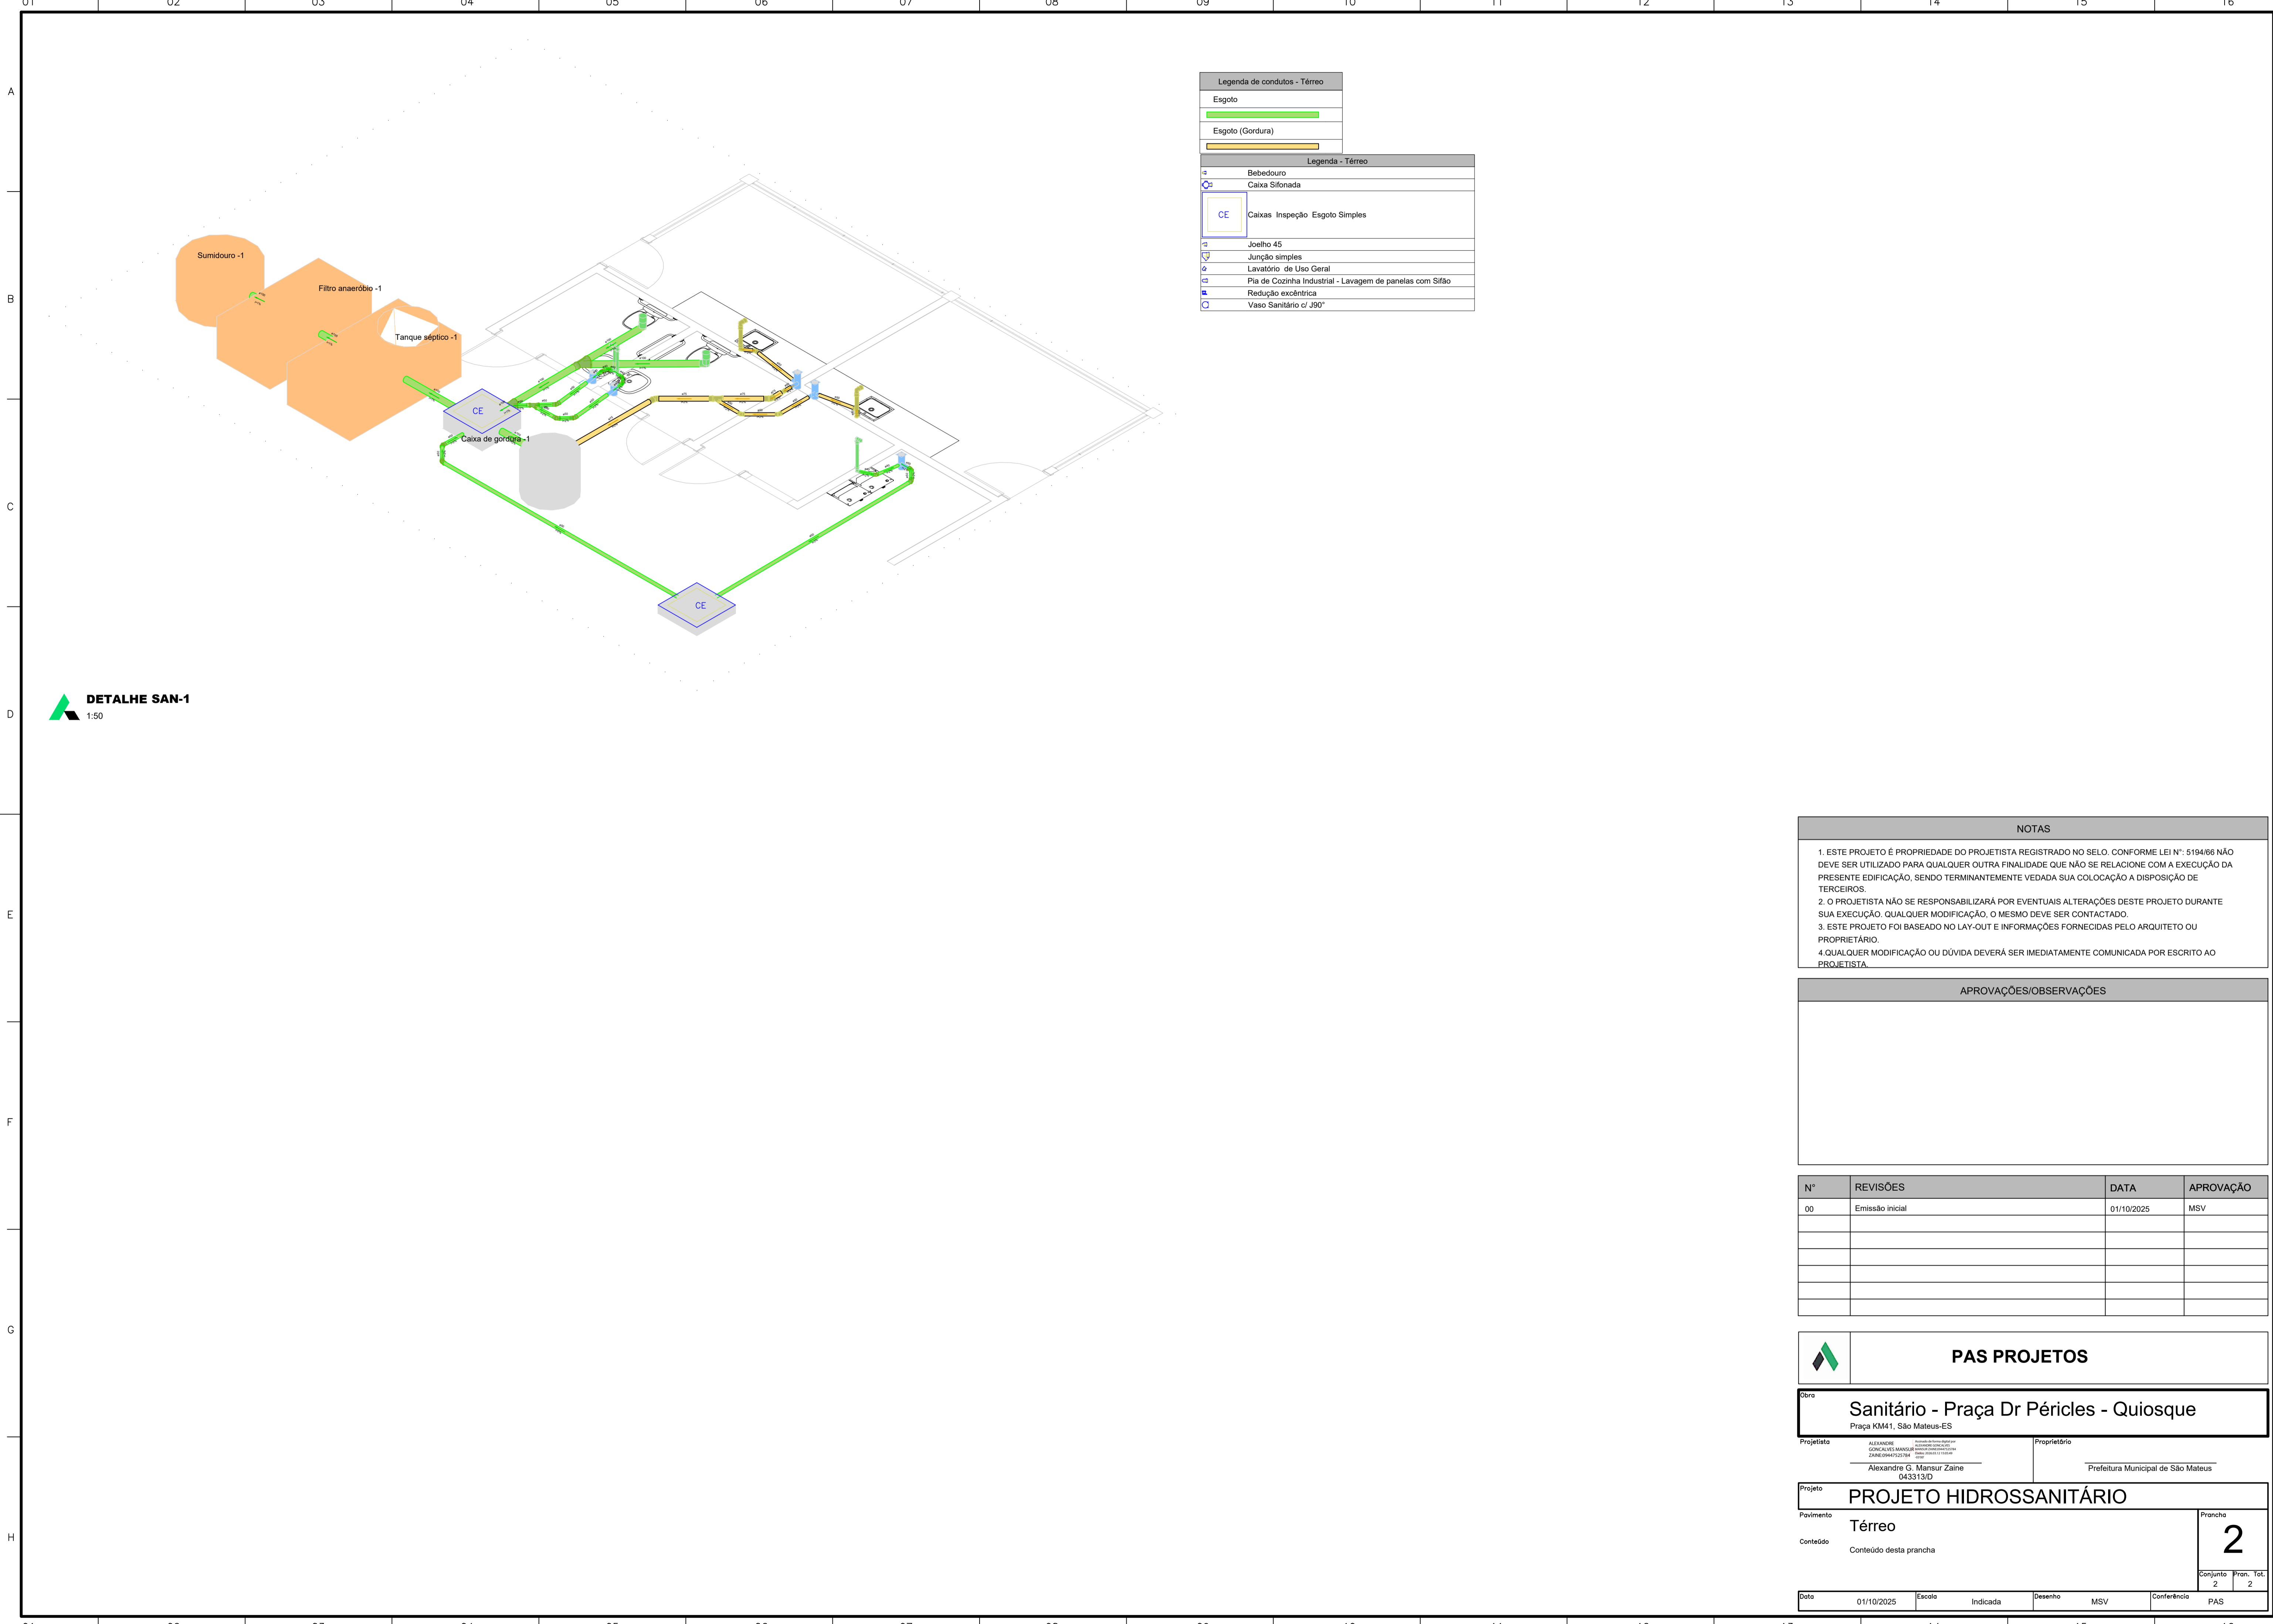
01 02 03 04 05 06 07 08 09 10 11 12 13 14 15 16

A
B
C
D
E
F
G
H

| Legenda de condutos - Térreo |
|---|
| Esgoto |
| |
| Esgoto (Gordura) |
| |

| Legenda - Térreo |
|---|
| Bebedouro |
| Caixa Sifonada |
| CE Caixas Inspeção Esgoto Simples |
| Joelho 45 |
| Junção simples |
| Lavatório de Uso Geral |
| Pia de Cozinha Industrial - Lavagem de panelas com Sifão |
| Redução excêntrica |
| Vaso Sanitário c/ J90° |

Sumidouro -1
Filtro anaeróbio -1
Tanque séptico -1
CE
Caixa de gordura -1
CE

DETALHE SAN-1
1:50

NOTAS

1. ESTE PROJETO É PROPRIEDADE DO PROJETISTA REGISTRADO NO SELO. CONFORME LEI N°: 5194/66 NÃO DEVE SER UTILIZADO PARA QUALQUER OUTRA FINALIDADE QUE NÃO SE RELACIONE COM A EXECUÇÃO DA PRESENTE EDIFICAÇÃO, SENDO TERMINANTEMENTE VEDADA SUA COLOCAÇÃO A DISPOSIÇÃO DE TERCEIROS.
2. O PROJETISTA NÃO SE RESPONSABILIZARÁ POR EVENTUAIS ALTERAÇÕES DESTE PROJETO DURANTE SUA EXECUÇÃO. QUALQUER MODIFICAÇÃO, O MESMO DEVE SER CONTACTADO.
3. ESTE PROJETO FOI BASEADO NO LAY-OUT E INFORMAÇÕES FORNECIDAS PELO ARQUITETO OU PROPRIETÁRIO.
4.QUALQUER MODIFICAÇÃO OU DÚVIDA DEVERÁ SER IMEDIATAMENTE COMUNICADA POR ESCRITO AO PROJETISTA.

APROVAÇÕES/OBSERVAÇÕES

| N° | REVISÕES | DATA | APROVAÇÃO |
|---|---|---|---|
| 00 | Emissão inicial | 01/10/2025 | MSV |
| | | | |
| | | | |
| | | | |
| | | | |
| | | | |
| | | | |

PAS PROJETOS

Obra
Sanitário - Praça Dr Péricles - Quiosque
Praça KM41, São Mateus-ES

Projetista
ALEXANDRE GONCALVES MANSUR ZAINE:09447525784 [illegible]
Alexandre G. Mansur Zaine
043313/D

Proprietário
Prefeitura Municipal de São Mateus

Projeto
PROJETO HIDROSSANITÁRIO

Pavimento
Térreo

Conteúdo
Conteúdo desta prancha

Prancha
2
Conjunto
2
Pran. Tot.
2

Data
01/10/2025
Escala
Indicada
Desenho
MSV
Conferência
PAS